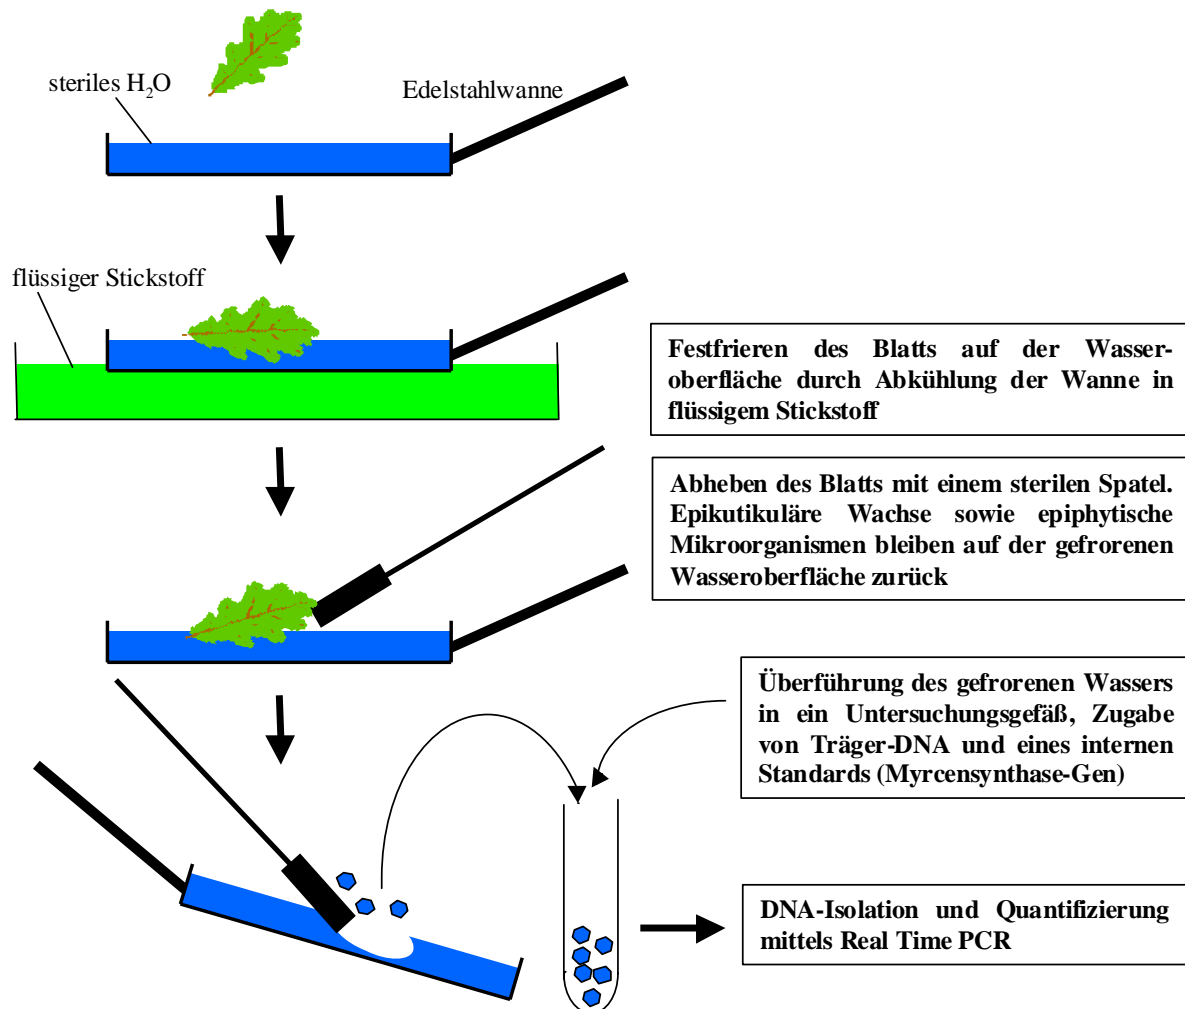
steriles $H_2O$

Edelstahlwanne

flüssiger Stickstoff

Festfrieren des Blatts auf der Wasseroberfläche durch Abkühlung der Wanne in flüssigem Stickstoff

Abheben des Blatts mit einem sterilen Spatel. Epikutikuläre Wachse sowie epiphytische Mikroorganismen bleiben auf der gefrorenen Wasseroberfläche zurück

Überführung des gefrorenen Wassers in ein Untersuchungsgefäß, Zugabe von Träger-DNA und eines internen Standards (Myrcensynthase-Gen)

DNA-Isolation und Quantifizierung mittels Real Time PCR